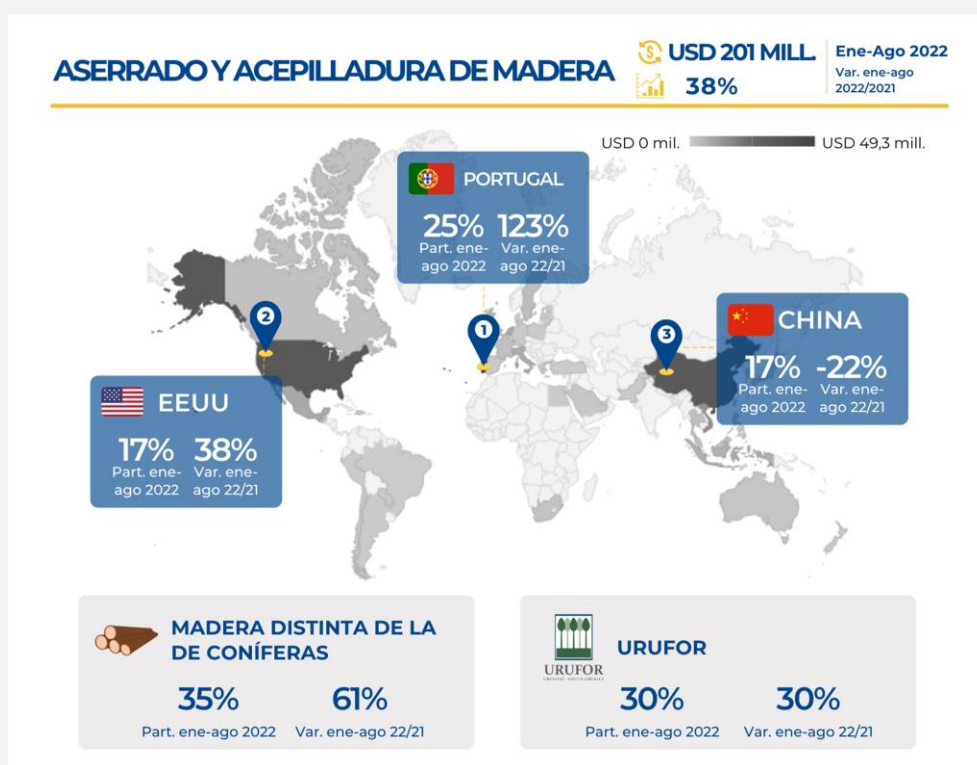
ASERRADO Y ACEPILLADURA DE MADERA

USD 201 MILL.
38%

Ene-Ago 2022
Var. ene-ago 2022/2021

USD 0 mil.
USD 49,3 mill.

PORTUGAL
25%
Part. ene-ago 2022
123%
Var. ene-ago 22/21

1
2
3

CHINA
17%
Part. ene-ago 2022
-22%
Var. ene-ago 22/21

EEUU
17%
Part. ene-ago 2022
38%
Var. ene-ago 22/21

MADERA DISTINTA DE LA DE CONÍFERAS
35%
Part. ene-ago 2022
61%
Var. ene-ago 22/21

URUFOR
URUFOR
30%
Part. ene-ago 2022
30%
Var. ene-ago 22/21